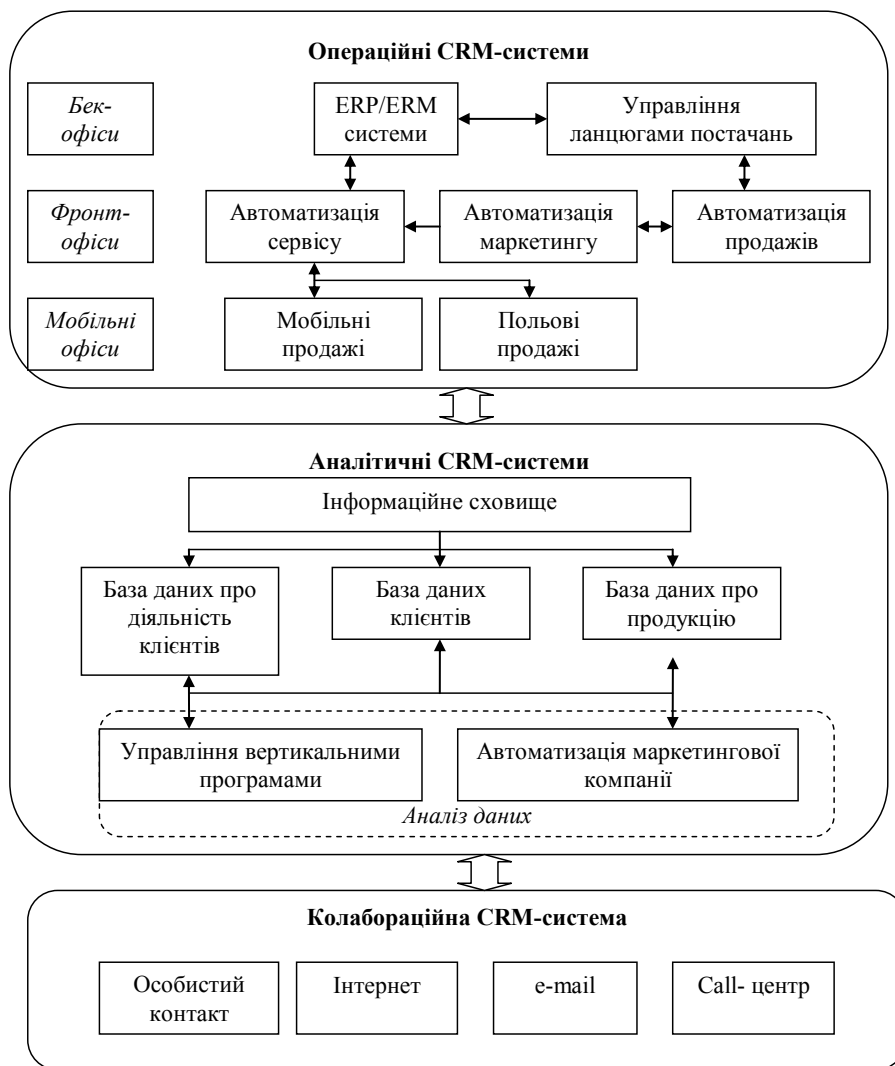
Операційні CRM-системи

Бек-офіси

Фронт-офіси

Мобільні офіси

ERP/ERM системи

Управління ланцюгами постачань

Автоматизація сервісу

Автоматизація маркетингу

Автоматизація продажів

Мобільні продажі

Польові продажі

Аналітичні CRM-системи

Інформаційне сховище

База даних про діяльність клієнтів

База даних клієнтів

База даних про продукцію

Управління вертикальними програмами

Автоматизація маркетингової компанії

Аналіз даних

Колабораційна CRM-система

Особистий контакт

Інтернет

e-mail

Call- центр